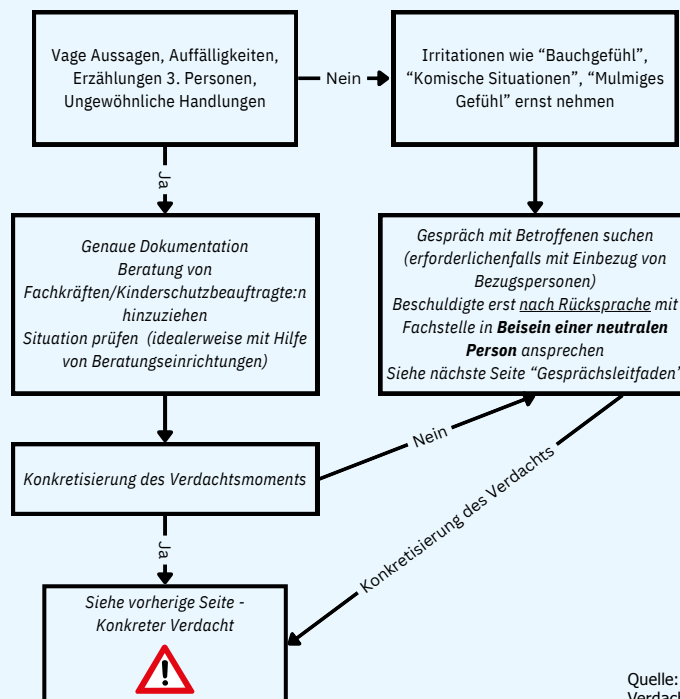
Vage Aussagen, Auffälligkeiten, Erzählungen 3. Personen, Ungewöhnliche Handlungen

Nein

Irritationen wie "Bauchgefühl", "Komische Situationen", "Mulmiges Gefühl" ernst nehmen

Ja

*Genaue Dokumentation*
*Beratung von Fachkräften/Kinderschutzbeauftragte:n hinzuziehen*
*Situation prüfen (idealerweise mit Hilfe von Beratungseinrichtungen)*

*Gespräch mit Betroffenen suchen (erforderlichenfalls mit Einbezug von Bezugspersonen)*
*Beschuldigte erst nach Rücksprache mit Fachstelle in **Beisein einer neutralen Person** ansprechen*
*Siehe nächste Seite "Gesprächsleitfaden"*

Nein

Konkretisierung des Verdachts

*Konkretisierung des Verdachtsmoments*

Ja

*Siehe vorherige Seite - Konkreter Verdacht*

Quelle: Verdach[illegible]